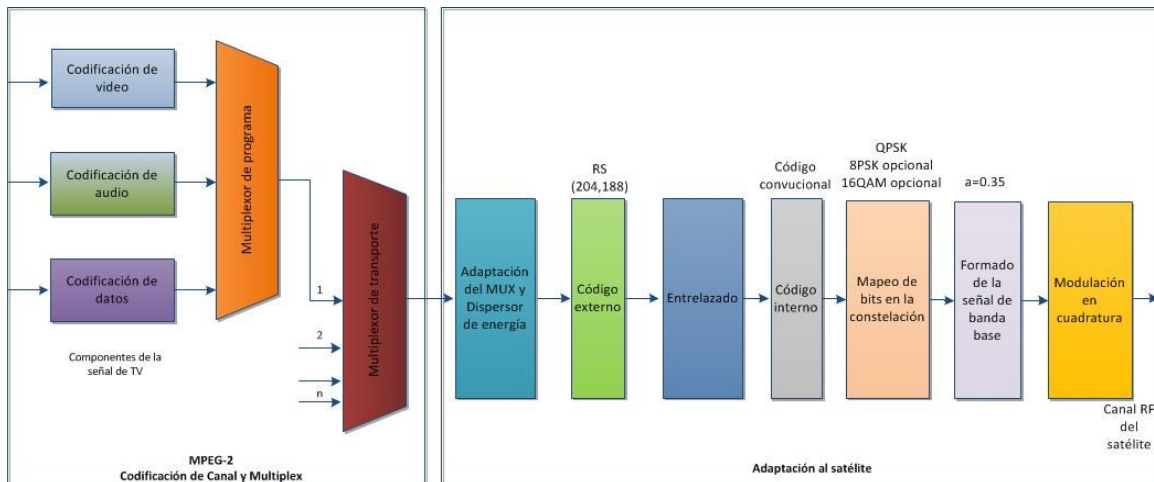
Codificación de video

Codificación de audio

Codificación de datos

Multiplexor de programa

Componentes de la señal de TV

1

2

n

Multiplexor de transporte

MPEG-2
Codificación de Canal y Multiplex

Adaptación del MUX y Dispersor de energía

RS
(204,188)

Código externo

Entrelazado

Código convucional

Código interno

QPSK
8PSK opcional
16QAM opcional

Mapeo de bits en la constelación

a=0.35

Formado de la señal de banda base

Modulación en cuadratura

Canal RF del satélite

Adaptación al satélite